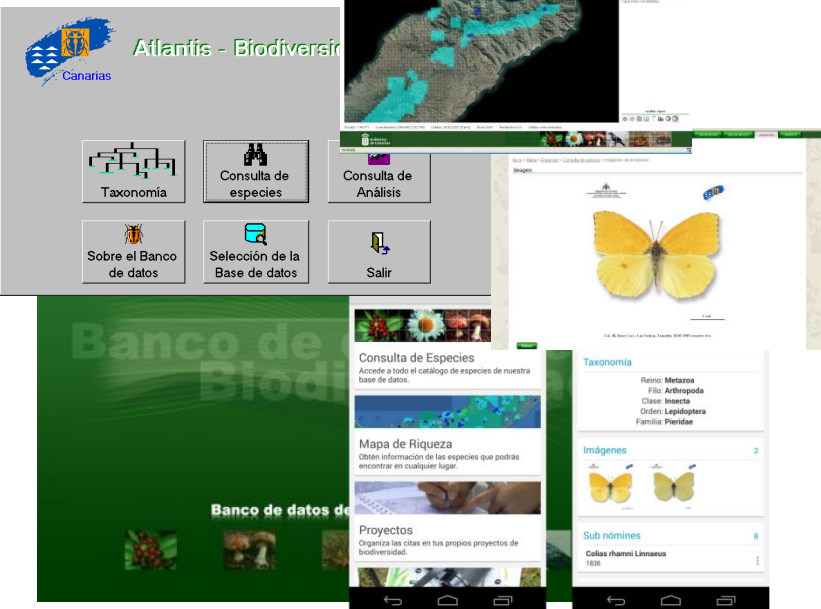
Canarias

Atlantis - Biodiversi

Taxonomía

Consulta de especies

Consulta de Análisis

Sobre el Banco de datos

Selección de la Base de datos

Salir

Banco de d
Biodi

Banco de datos d

Imagen

Consulta de Especies
Accede a todo el catálogo de especies de nuestra base de datos.

Mapa de Riqueza
Obtén información de las especies que podrás encontrar en cualquier lugar.

Proyectos
Organiza las citas en tus propios proyectos de biodiversidad.

Taxonomía
Reino: Metazoa
Filo: Arthropoda
Clase: Insecta
Orden: Lepidoptera
Familia: Pieridae

Imágenes 2

Sub nóminas 8
Colias rhamni Linnaeus
1838